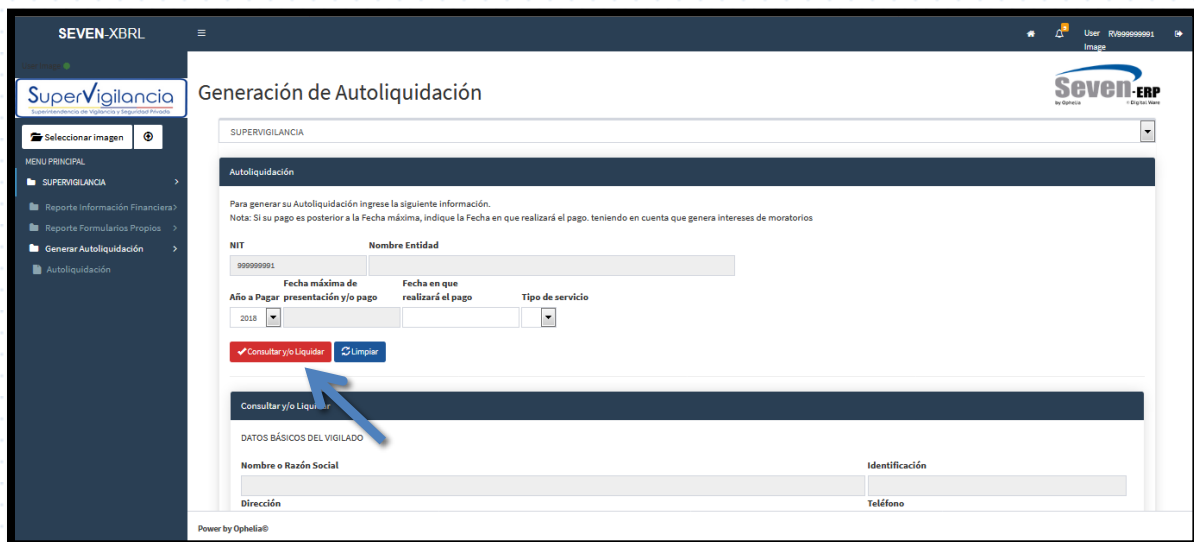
SEVEN-XBRL

≡

User RV999999991
Image

SuperVigilancia
Superintendencia de Vigilancia y Seguridad Privada

Seleccionar imagen

MENU PRINCIPAL

SUPERVIGILANCIA

Reporte Información Financiera

Reporte Formularios Propios

Generar Autoliquidación

Autoliquidación

Generación de Autoliquidación

Seven-ERP
by Ophelia
© Digital Ware

SUPERVIGILANCIA

Autoliquidación

Para generar su Autoliquidación ingrese la siguiente información.
Nota: Si su pago es posterior a la Fecha máxima, indique la Fecha en que realizará el pago. teniendo en cuenta que genera intereses de moratorios

NIT

Nombre Entidad

999999991

Año a Pagar

Fecha máxima de presentación y/o pago

Fecha en que realizará el pago

Tipo de servicio

2018

Consultar y/o Liquidar

Limpiar

Consultar y/o Liquidar

DATOS BÁSICOS DEL VIGILADO

Nombre o Razón Social

Identificación

Dirección

Teléfono

Power by Ophelia©